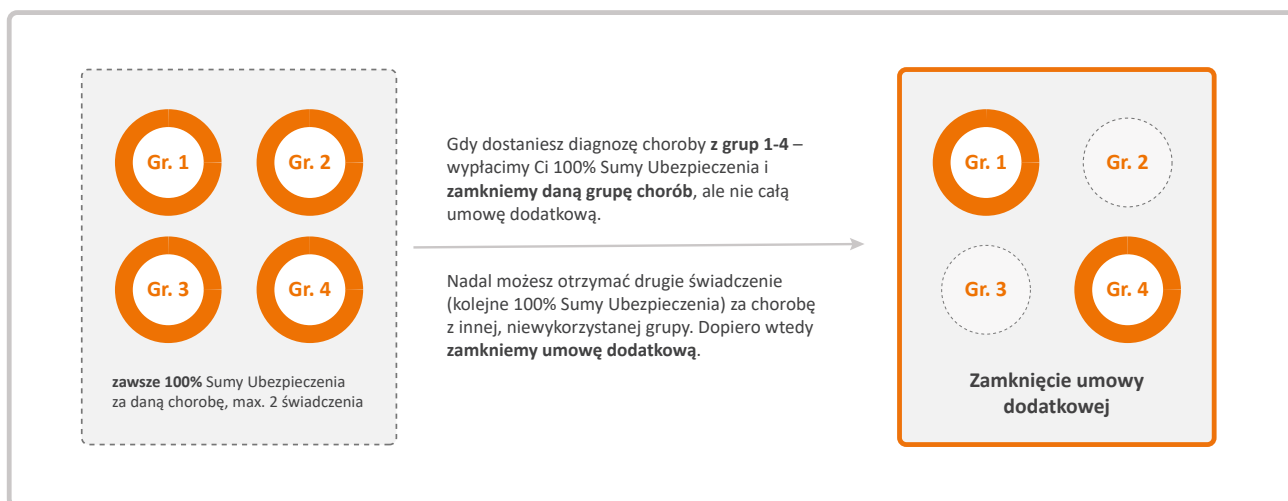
Gr. 1
Gr. 2
Gr. 3
Gr. 4

**zawsze 100%** Sumy Ubezpieczenia za daną chorobę, max. 2 świadczenia

Gdy dostaniesz diagnozę choroby **z grup 1-4** – wypłacimy Ci 100% Sumy Ubezpieczenia i **zamkniemy daną grupę chorób**, ale nie całą umowę dodatkową.

Nadal możesz otrzymać drugie świadczenie (kolejne 100% Sumy Ubezpieczenia) za chorobę z innej, niewykorzystanej grupy. Dopiero wtedy **zamkniemy umowę dodatkową**.

Gr. 1
Gr. 2
Gr. 3
Gr. 4

**Zamknięcie umowy dodatkowej**